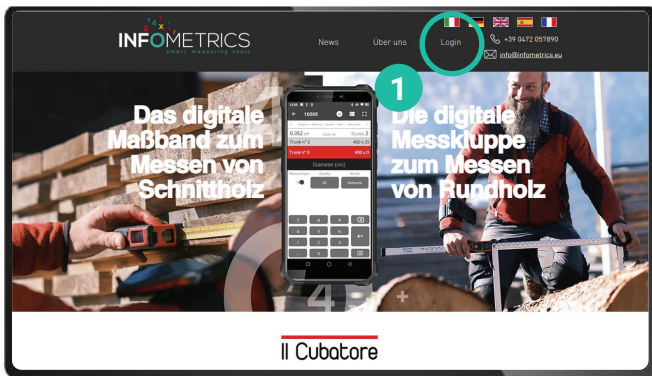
INFOMETRICS
smart measuring tools

News Über uns Login

+39 0472 057890
info@infometrics.eu

1

Das digitale Maßband zum Messen von Schnittholz

Die digitale Messkluppe zum Messen von Rundholz

Il Cubatore